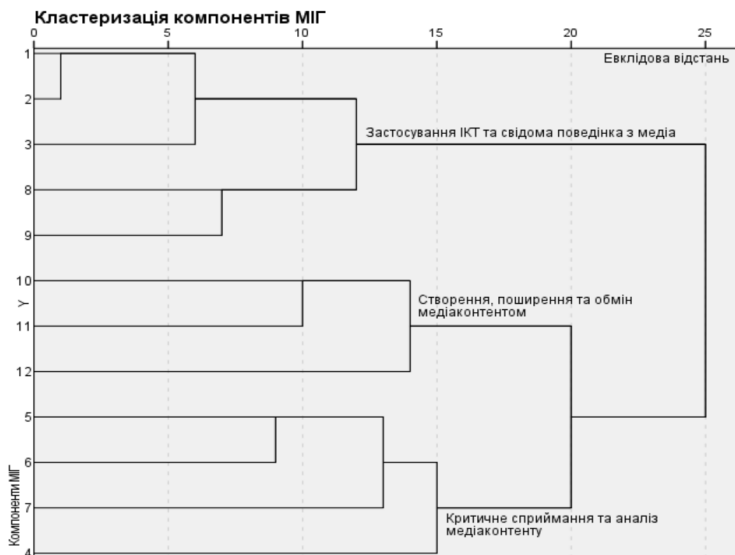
Кластеризація компонентів МІГ

0 5 10 15 20 25

Евклідова відстань

1
2
3
8
9
10
11
12
5
6
7
4

Застосування ІКТ та свідома поведінка з медіа

Створення, поширення та обмін медіаконтентом

Критичне сприймання та аналіз медіаконтенту

Y

Компоненти МІГ